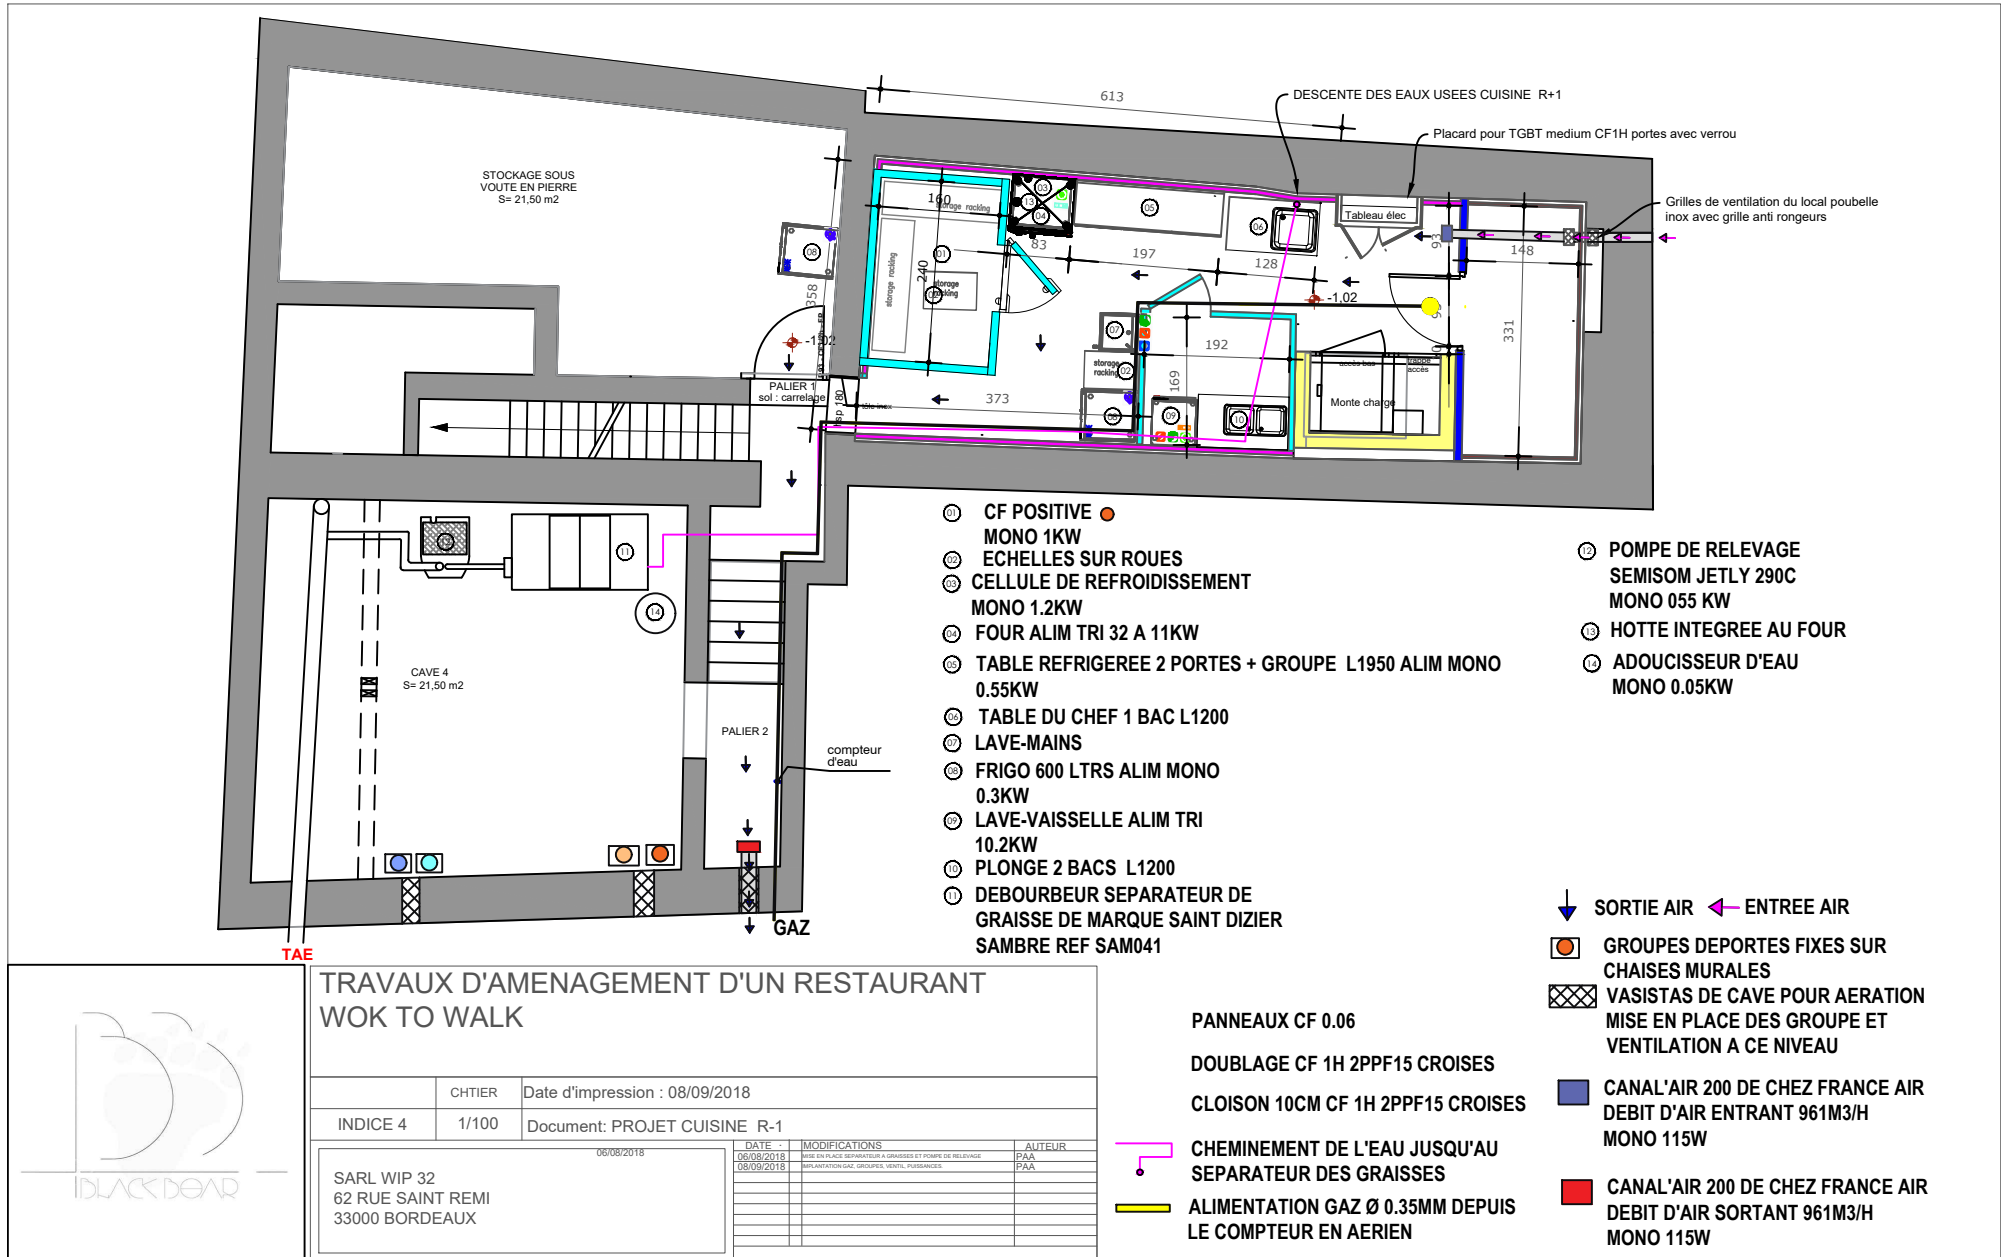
613
DESCENTE DES EAUX USEES CUISINE R+1
Placard pour TGBT medium CF1H portes avec verrou
Grilles de ventilation du local poubelle inox avec grille anti rongeurs

STOCKAGE SOUS VOUTE EN PIERRE
S= 21,50 m2

160
storage racking
03
13
04
05
06
Tableau élec
148
83
197
128
01
240
storage racking
storage racking
358
08
-1,02
-1,02
331
07
192
storage racking
02
169
09
10
Monte charge
accès
accès
PALIER 1
sol : carrelage
373
180
tôle inox

CAVE 4
S= 21,50 m2
11
12
14
PALIER 2
compteur d'eau
GAZ
TAE

01 CF POSITIVE MONO 1KW
02 ECHELLES SUR ROUES
03 CELLULE DE REFROIDISSEMENT MONO 1.2KW
04 FOUR ALIM TRI 32 A 11KW
05 TABLE REFRIGEREE 2 PORTES + GROUPE L1950 ALIM MONO 0.55KW
06 TABLE DU CHEF 1 BAC L1200
07 LAVE-MAINS
08 FRIGO 600 LTRS ALIM MONO 0.3KW
09 LAVE-VAISSELLE ALIM TRI 10.2KW
10 PLONGE 2 BACS L1200
11 DEBOURBEUR SEPARATEUR DE GRAISSE DE MARQUE SAINT DIZIER SAMBRE REF SAM041

12 POMPE DE RELEVAGE SEMISOM JETLY 290C MONO 055 KW
13 HOTTE INTEGREE AU FOUR
14 ADOUCISSEUR D'EAU MONO 0.05KW

SORTIE AIR ENTREE AIR
GROUPES DEPORTES FIXES SUR CHAISES MURALES
VASISTAS DE CAVE POUR AERATION MISE EN PLACE DES GROUPE ET VENTILATION A CE NIVEAU
CANAL'AIR 200 DE CHEZ FRANCE AIR DEBIT D'AIR ENTRANT 961M3/H MONO 115W
CANAL'AIR 200 DE CHEZ FRANCE AIR DEBIT D'AIR SORTANT 961M3/H MONO 115W

PANNEAUX CF 0.06
DOUBLAGE CF 1H 2PPF15 CROISES
CLOISON 10CM CF 1H 2PPF15 CROISES
CHEMINEMENT DE L'EAU JUSQU'AU SEPARATEUR DES GRAISSES
ALIMENTATION GAZ Ø 0.35MM DEPUIS LE COMPTEUR EN AERIEN

BLACK BEAR

TRAVAUX D'AMENAGEMENT D'UN RESTAURANT WOK TO WALK

| | CHTIER | Date d'impression : 08/09/2018 |
|---|---|---|
| INDICE 4 | 1/100 | Document: PROJET CUISINE R-1 |

SARL WIP 32
62 RUE SAINT REMI
33000 BORDEAUX
06/08/2018

| DATE | MODIFICATIONS | AUTEUR |
|---|---|---|
| 06/08/2018 | MISE EN PLACE SEPARATEUR A GRAISSES ET POMPE DE RELEVAGE | PAA |
| 08/09/2018 | IMPLANTATION GAZ, GROUPES, VENTIL, PUISSANCES | PAA |